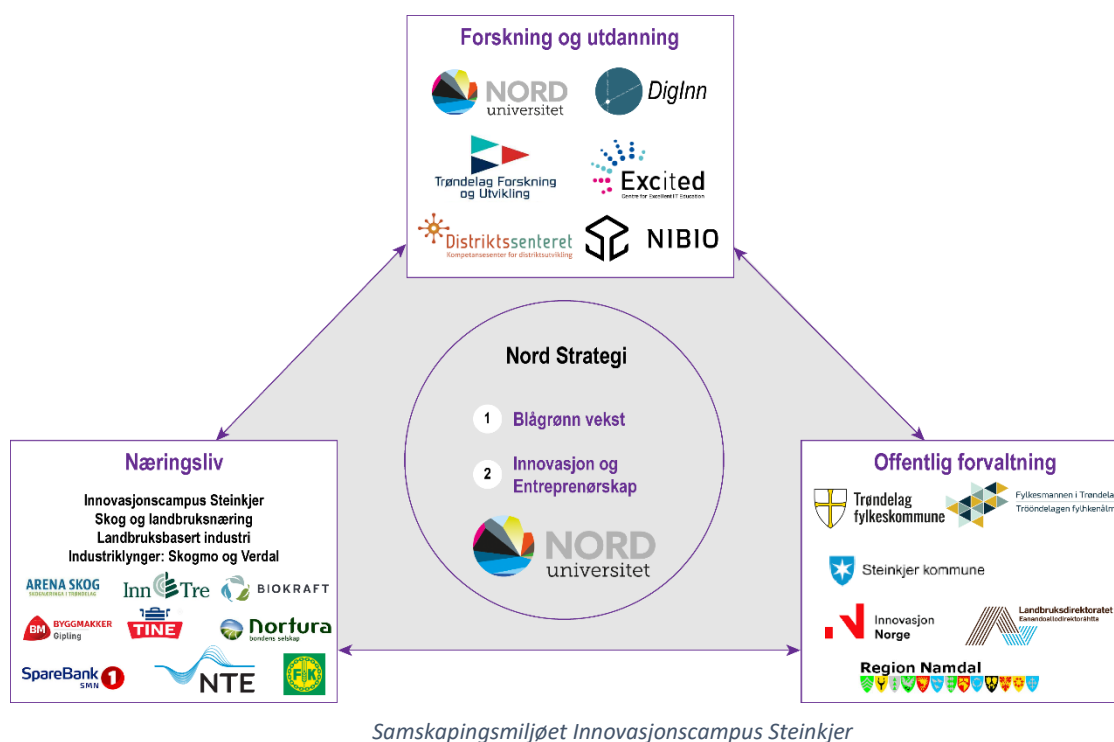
Forskning og utdanning

NORD universitet

DigInn

Trøndelag Forskning og Utvikling

Excited
Centre for Excellent IT Education

Distriktssenteret
Kompetansesenter for distriktsutvikling

NIBIO

Nord Strategi

1 Blågrønn vekst

2 Innovasjon og Entreprenørskap

NORD universitet

Næringsliv

Innovasjonscampus Steinkjer
Skog og landbruksnæring
Landbruksbasert industri
Industriklynger: Skogmo og Verdal

ARENA SKOG
SKOGNÆRINGA I TRØNDELAG

Inn Tre

BIOKRAFT

BM BYGGMAKKER Gipling

TINE

Nortura
bondens selskap

SpareBank 1 SMN

NTE

FK

Offentlig forvaltning

Trøndelag fylkeskommune

Fylkesmannen i Trøndela
Tröondelagen fyhkenålm

Steinkjer kommune

Innovasjon Norge

Landbruksdirektoratet
Eanandoallodirektoráhtta

Region Namdal

Samskapingsmiljøet Innovasjonscampus Steinkjer